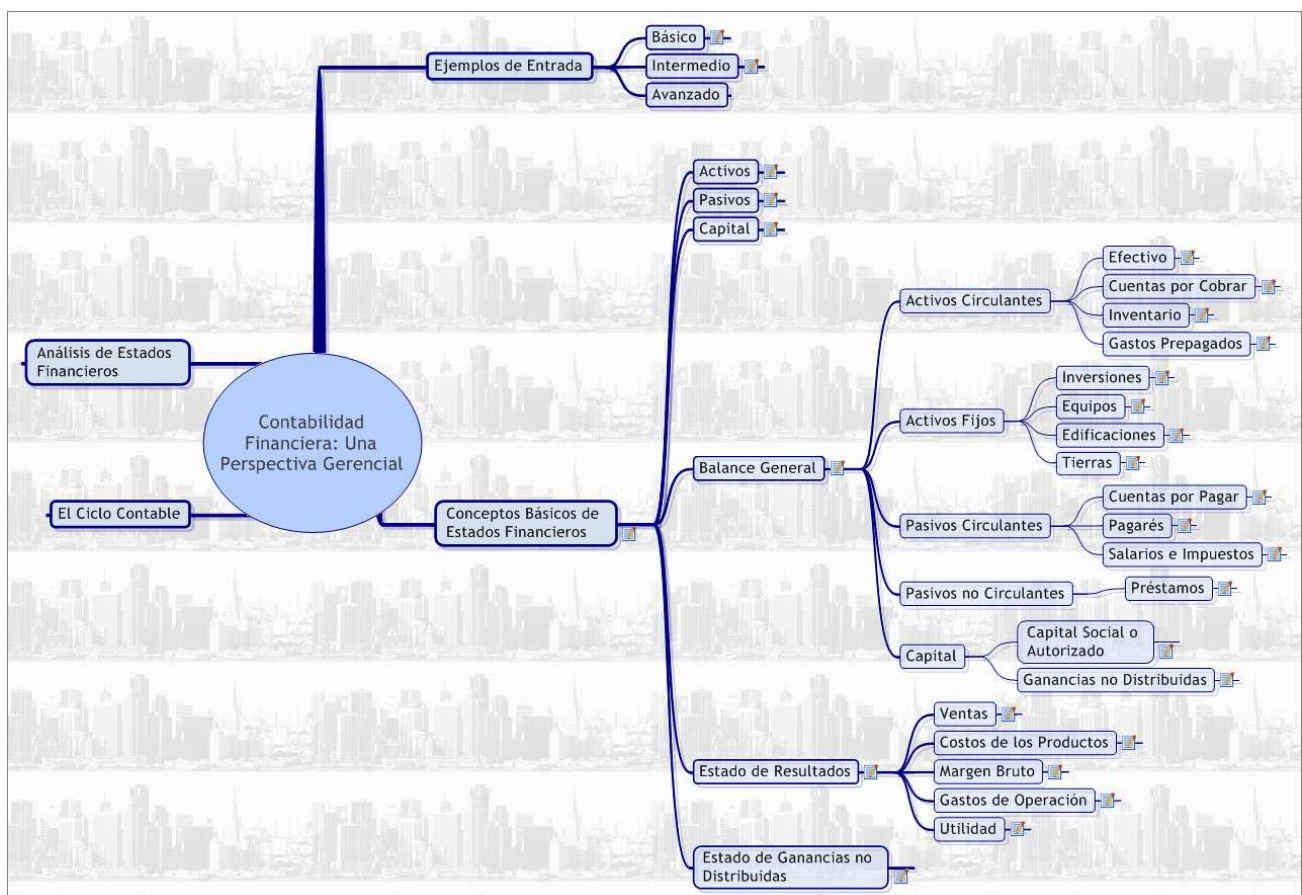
Contabilidad Financiera: Una Perspectiva Gerencial

Ejemplos de Entrada
Básico
Intermedio
Avanzado

Análisis de Estados Financieros

El Ciclo Contable

Conceptos Básicos de Estados Financieros
Activos
Pasivos
Capital
Balance General
Activos Circulantes
Efectivo
Cuentas por Cobrar
Inventario
Gastos Prepagados
Activos Fijos
Inversiones
Equipos
Edificaciones
Tierras
Pasivos Circulantes
Cuentas por Pagar
Pagarés
Salarios e Impuestos
Pasivos no Circulantes
Préstamos
Capital
Capital Social o Autorizado
Ganancias no Distribuidas
Estado de Resultados
Ventas
Costos de los Productos
Margen Bruto
Gastos de Operación
Utilidad
Estado de Ganancias no Distribuidas